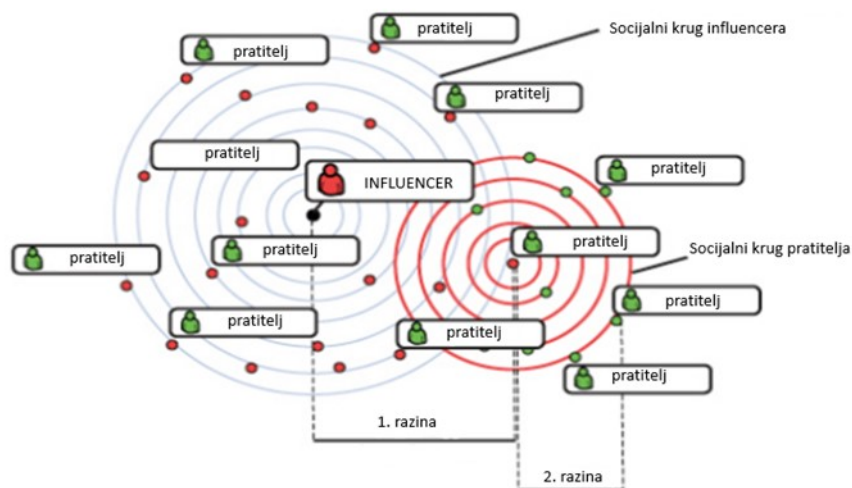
pratitelj

Socijalni krug influencera

pratitelj

pratitelj

pratitelj

INFLUENCER

pratitelj

pratitelj

pratitelj

pratitelj

Socijalni krug pratitelja

pratitelj

pratitelj

pratitelj

pratitelj

1. razina

2. razina